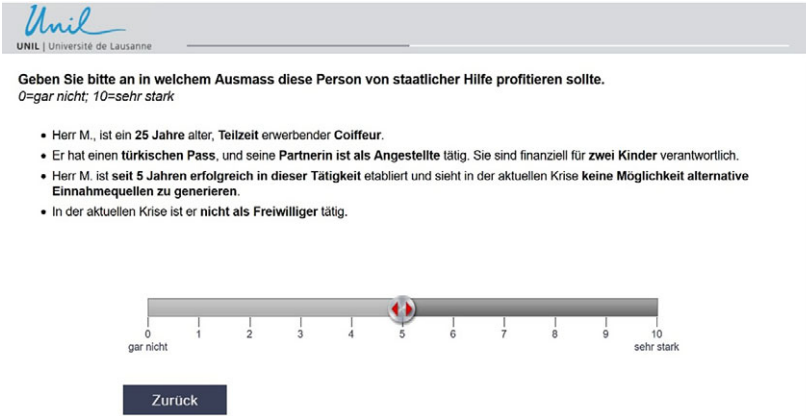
Unil
UNIL | Université de Lausanne

Geben Sie bitte an in welchem Ausmass diese Person von staatlicher Hilfe profitieren sollte.
0=gar nicht; 10=sehr stark

• Herr M., ist ein 25 Jahre alter, Teilzeit erwerbender Coiffeur.
• Er hat einen türkischen Pass, und seine Partnerin ist als Angestellte tätig. Sie sind finanziell für zwei Kinder verantwortlich.
• Herr M. ist seit 5 Jahren erfolgreich in dieser Tätigkeit etabliert und sieht in der aktuellen Krise keine Möglichkeit alternative Einnahmequellen zu generieren.
• In der aktuellen Krise ist er nicht als Freiwilliger tätig.

0 1 2 3 4 5 6 7 8 9 10
gar nicht sehr stark

Zurück